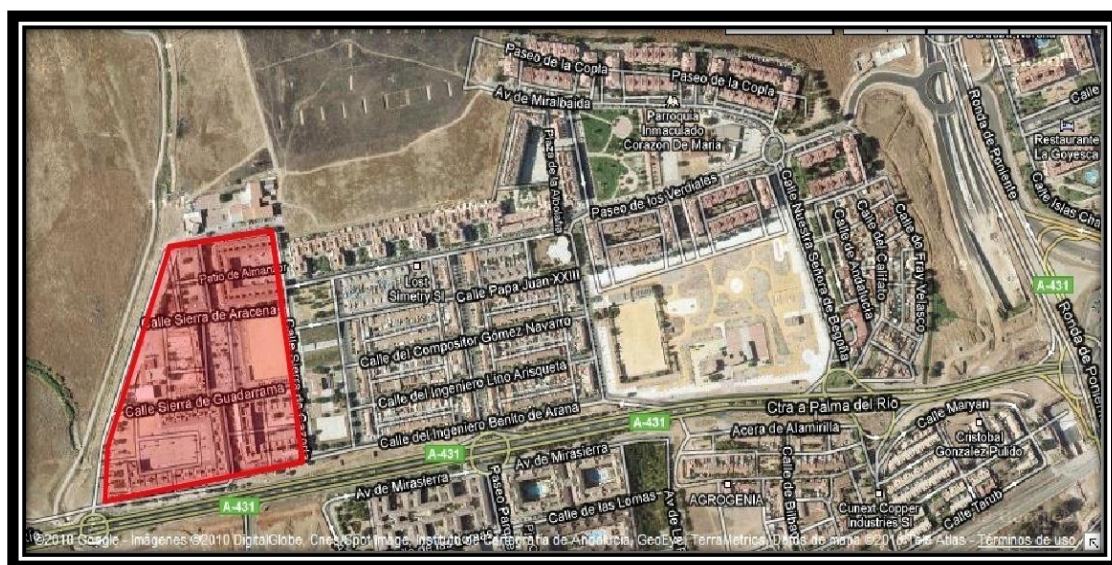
Paseo de la Copla
Paseo de la Copla
Av de Miralbaida
Parroquia Inmaculado Corazon De Maria
Plaza de la Alboleá
Paseo de los Verdiales
Calle Nuestra Señora de Begoña
Calle de Andalucía
Calle del Califato
Calle de Fray Velasco
Ronda de Poniente
Restaurante La Goyesca
Calle Islas Canarias
Calle
A-431
Ronda de Poniente
Patio de Almanzor
Calle Sierra de Aracena
Calle Sierra de Cazorla
Calle Sierra de Guadarrama
Lost Simetry Sl
Calle Papa Juan XXIII
Calle del Compositor Gómez Navarro
Calle del Ingeniero Lino Arisqueta
Calle del Ingeniero Benito de Arana
A-431
Ctra a Palma del Río
Calle Maryan
Acera de Alamirilla
Cristobal Gonzalez Pulido
A-431
Av de Mirasierra
Av de Mirasierra
Paseo Pa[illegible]
Calle de Bilbao
AGROGENIA
Calle de las Lomas
Av de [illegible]
Cunext Copper Industries Sl
Calle Tarub
A-431
©2010 Google - Imágenes ©2010 DigitalGlobe, Cnes/Spot Image, Instituto de Cartografía de Andalucía, GeoEye, TerraMetrics, Datos de mapa ©2010 Tele Atlas - Términos de uso